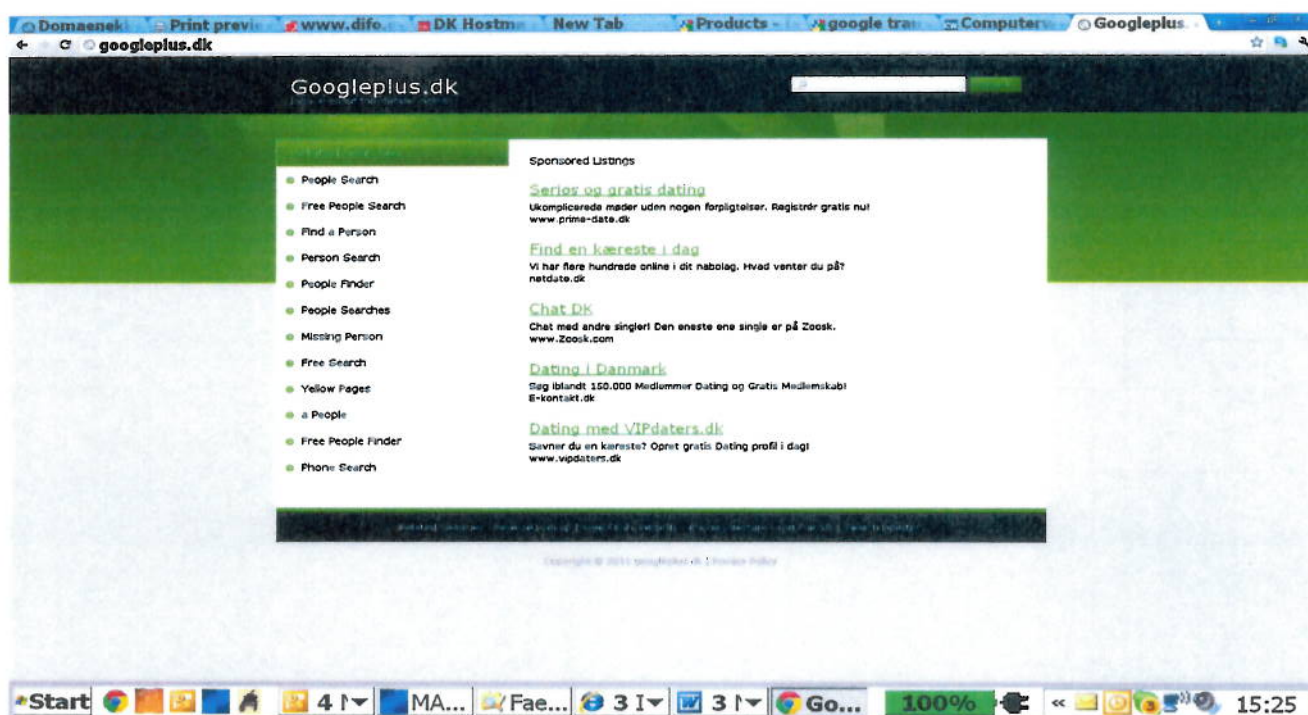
Domaenek Print previ www.difo. DK Hostm New Tab Products - google tra Computer Googleplus.

googleplus.dk

Googleplus.dk

Sponsored Listings

Serios og gratis dating
Ukomplicerede møder uden nogen forpligtelser. Registrér gratis nu!
www.prime-date.dk

Find en kæreste i dag
Vi har flere hundrede online i dit nabolag. Hvad venter du på?
netdate.dk

Chat DK
Chat med andre singler! Den eneste ene single er på Zoosk.
www.Zoosk.com

Dating i Danmark
Søg iblandt 150.000 Medlemmer Dating og Gratis Medlemskab!
E-kontakt.dk

Dating med VIPdaters.dk
Savner du en kæreste? Opret gratis Dating profil i dag!
www.vipdaters.dk

People Search
Free People Search
Find a Person
Person Search
People Finder
People Searches
Missing Person
Free Search
Yellow Pages
a People
Free People Finder
Phone Search

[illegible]

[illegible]

Start 4 MA... Fae... 3 3 Go... 100% 15:25